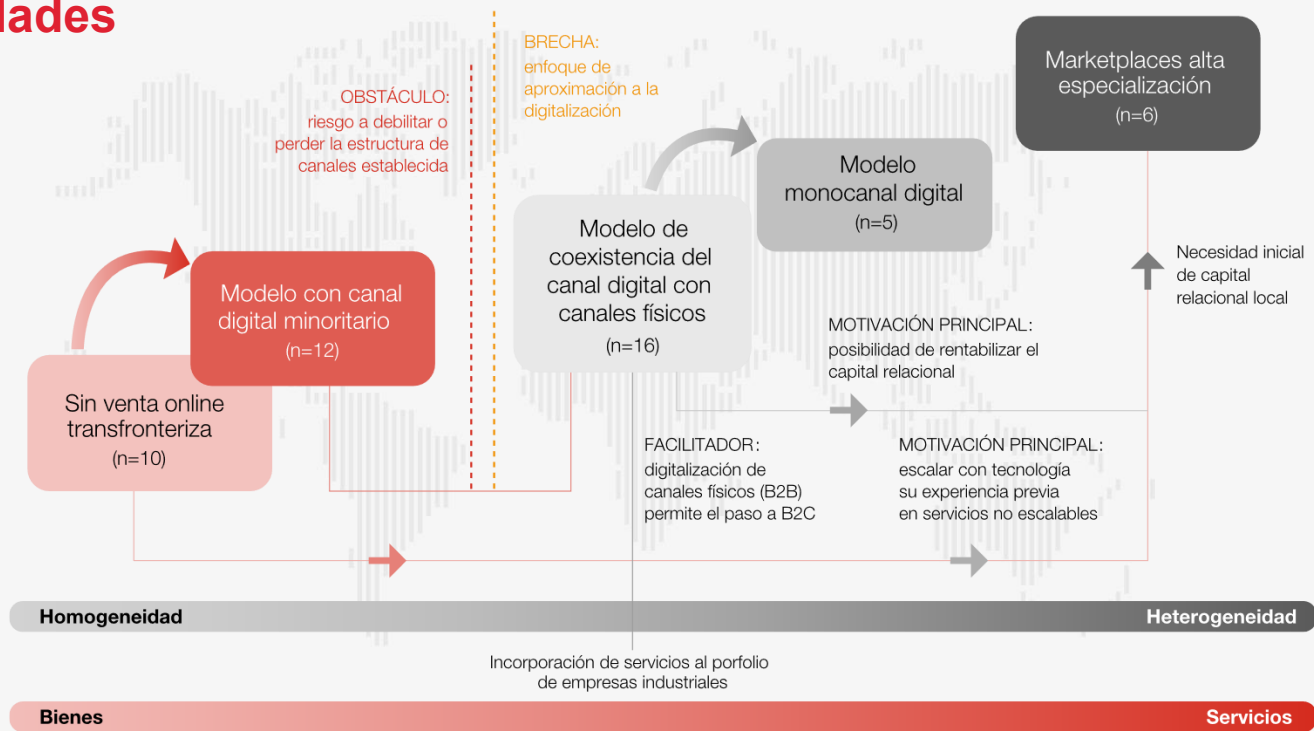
lades

BRECHA:
enfoque de aproximación a la digitalización

OBSTÁCULO:
riesgo a debilitar o perder la estructura de canales establecida

Marketplaces alta especialización
(n=6)

Modelo monocanal digital
(n=5)

Modelo de coexistencia del canal digital con canales físicos
(n=16)

Modelo con canal digital minoritario
(n=12)

Sin venta online transfronteriza
(n=10)

Necesidad inicial de capital relacional local

MOTIVACIÓN PRINCIPAL:
posibilidad de rentabilizar el capital relacional

FACILITADOR:
digitalización de canales físicos (B2B) permite el paso a B2C

MOTIVACIÓN PRINCIPAL:
escalar con tecnología su experiencia previa en servicios no escalables

Homogeneidad

Heterogeneidad

Incorporación de servicios al porfolio de empresas industriales

Bienes

Servicios